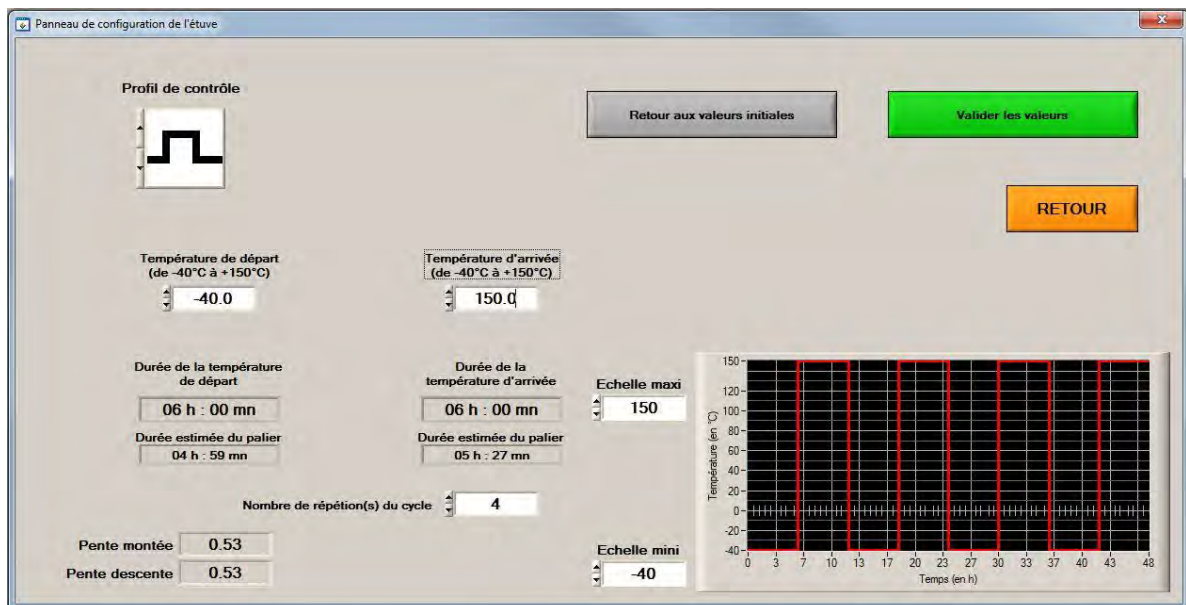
Panneau de configuration de l'étuve

Profil de contrôle

Retour aux valeurs initiales

Valider les valeurs

RETOUR

Température de départ (de -40°C à +150°C)

-40.0

Température d'arrivée (de -40°C à +150°C)

150.0

Durée de la température de départ

06 h : 00 mn

Durée estimée du palier

04 h : 59 mn

Durée de la température d'arrivée

06 h : 00 mn

Durée estimée du palier

05 h : 27 mn

Echelle maxi

150

Nombre de répétion(s) du cycle

4

Pente montée 0.53

Pente descente 0.53

Echelle mini

-40

150
120
100
80
60
40
20
0
-20
-40

Température (en °C)

0 3 7 10 13 17 20 23 27 30 33 37 40 43 48

Temps (en h)